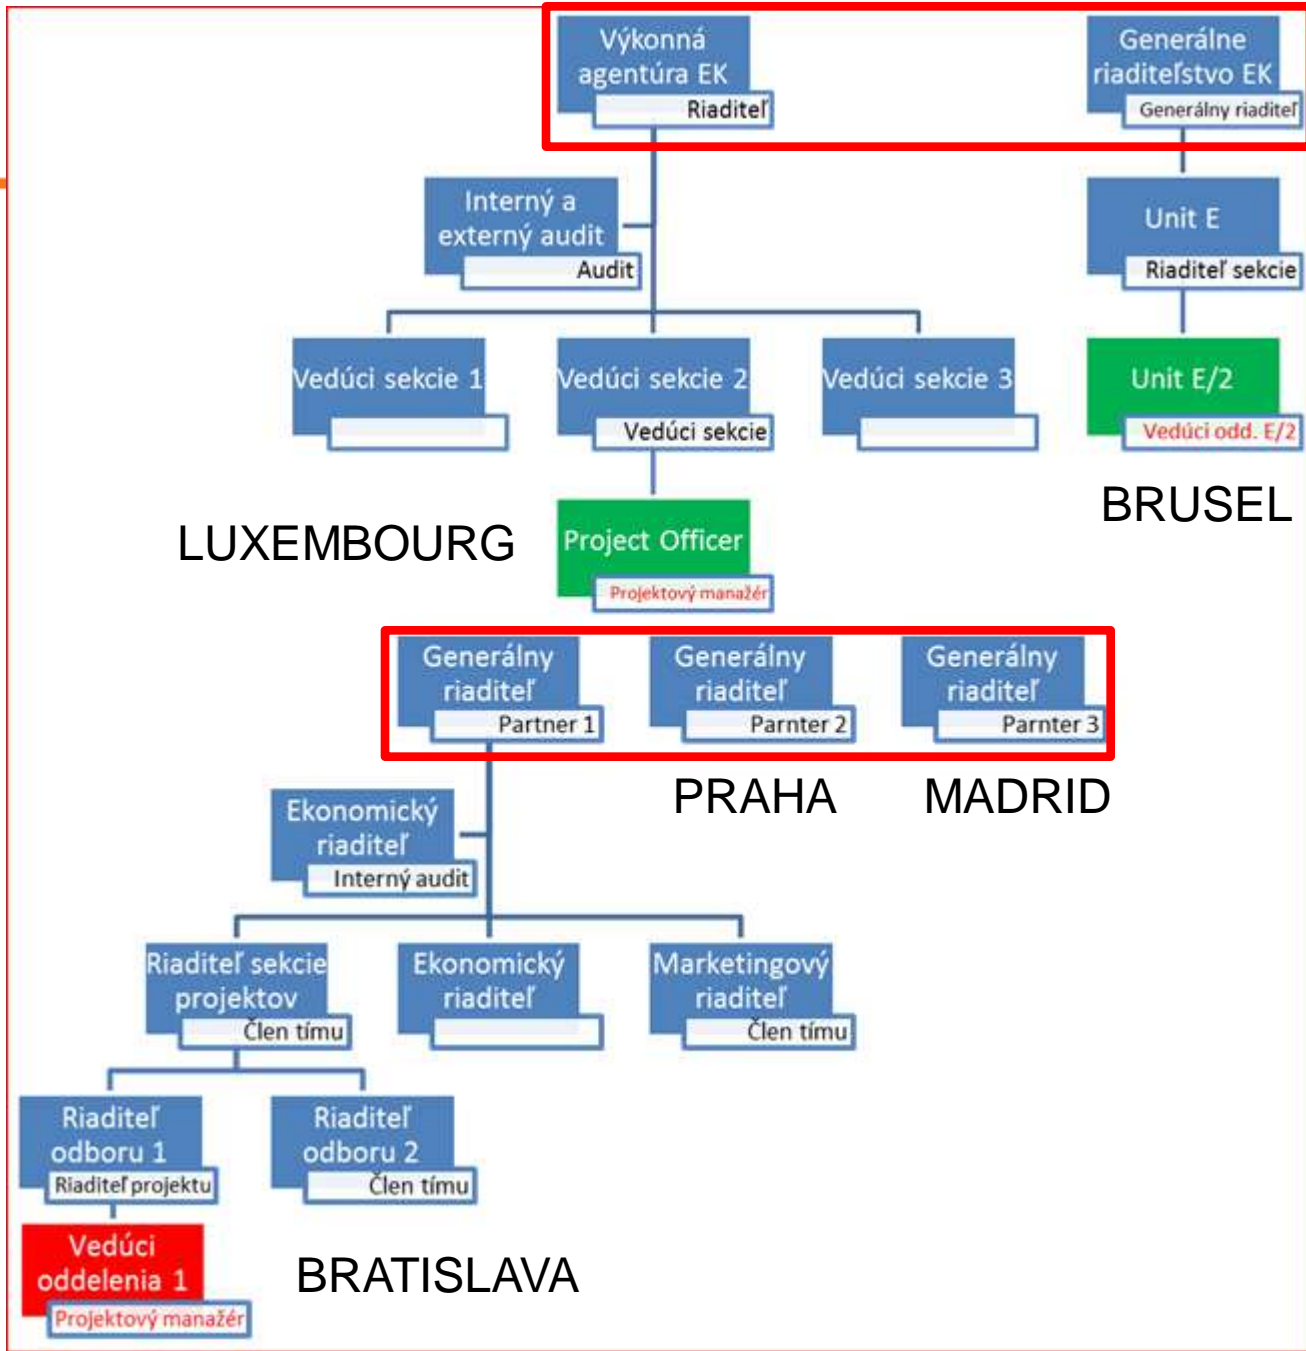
Výkonná agentúra EK
Riaditeľ

Generálne riaditeľstvo EK
Generálny riaditeľ

Interný a externý audit
Audit

Unit E
Riaditeľ sekcie

Vedúci sekcie 1

Vedúci sekcie 2
Vedúci sekcie

Vedúci sekcie 3

Unit E/2
Vedúci odd. E/2

BRUSEL

LUXEMBOURG

Project Officer
Projektový manažér

Generálny riaditeľ
Partner 1

Generálny riaditeľ
Parnter 2

Generálny riaditeľ
Parnter 3

PRAHA

MADRID

Ekonomický riaditeľ
Interný audit

Riaditeľ sekcie projektov
Člen tímu

Ekonomický riaditeľ

Marketingový riaditeľ
Člen tímu

Riaditeľ odboru 1
Riaditeľ projektu

Riaditeľ odboru 2
Člen tímu

Vedúci oddelenia 1
Projektový manažér

BRATISLAVA